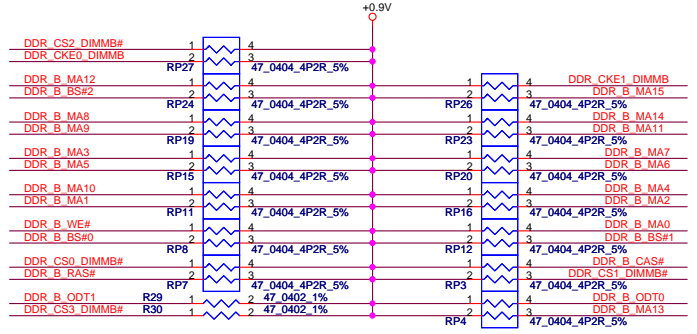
+0.9V

DDR_CS2_DIMMB# 1 4
DDR_CKE0_DIMMB 2 3
RP27 47_0404_4P2R_5%

DDR_B_MA12 1 4
DDR_B_BS#2 2 3
RP24 47_0404_4P2R_5%

DDR_B_MA8 1 4
DDR_B_MA9 2 3
RP19 47_0404_4P2R_5%

DDR_B_MA3 1 4
DDR_B_MA5 2 3
RP15 47_0404_4P2R_5%

DDR_B_MA10 1 4
DDR_B_MA1 2 3
RP11 47_0404_4P2R_5%

DDR_B_WE# 1 4
DDR_B_BS#0 2 3
RP8 47_0404_4P2R_5%

DDR_CS0_DIMMB# 1 4
DDR_B_RAS# 2 3
RP7 47_0404_4P2R_5%

DDR_B_ODT1 R29 1 2 47_0402_1%
DDR_CS3_DIMMB# R30 1 2 47_0402_1%

1 4 DDR_CKE1_DIMMB
2 3 DDR_B_MA15
RP26 47_0404_4P2R_5%

1 4 DDR_B_MA14
2 3 DDR_B_MA11
RP23 47_0404_4P2R_5%

1 4 DDR_B_MA7
2 3 DDR_B_MA6
RP20 47_0404_4P2R_5%

1 4 DDR_B_MA4
2 3 DDR_B_MA2
RP16 47_0404_4P2R_5%

1 4 DDR_B_MA0
2 3 DDR_B_BS#1
RP12 47_0404_4P2R_5%

1 4 DDR_B_CAS#
2 3 DDR_CS1_DIMMB#
RP3 47_0404_4P2R_5%

1 4 DDR_B_ODT0
2 3 DDR_B_MA13
RP4 47_0404_4P2R_5%